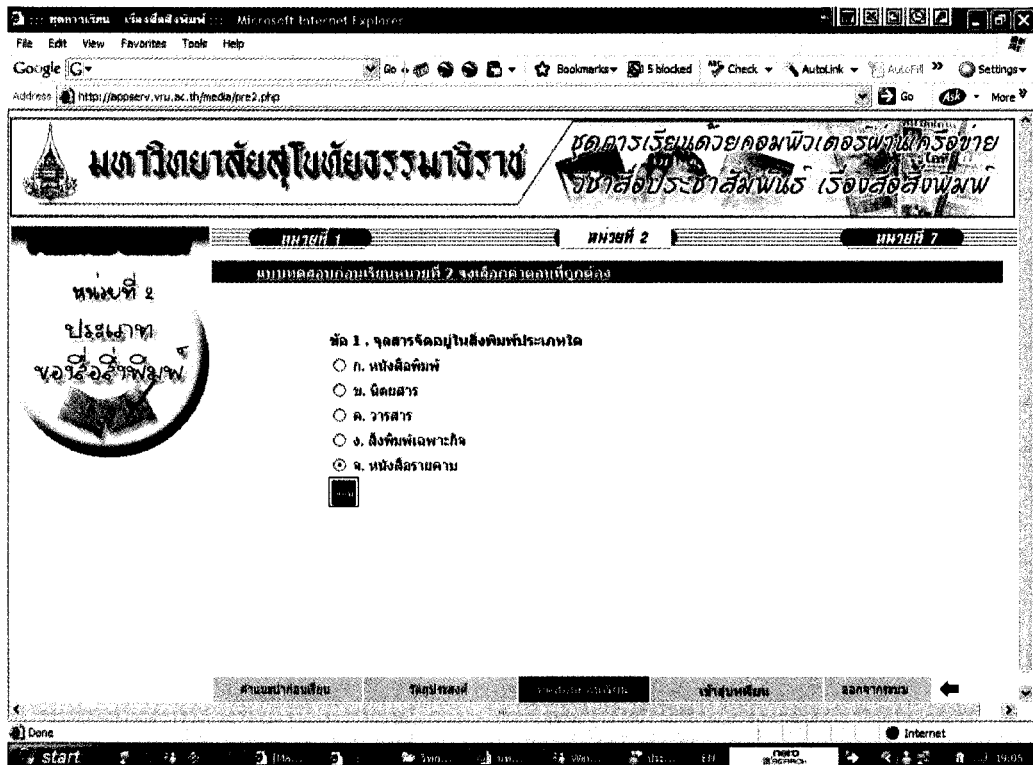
::: ชุดการเรียน เรื่องสื่อสิ่งพิมพ์ ::: - Microsoft Internet Explorer

File Edit View Favorites Tools Help

Google G- Go Bookmarks 5 blocked Check AutoLink AutoFill Settings

Address http://appserv.vru.ac.th/media/pre2.php Go More

มหาวิทยาลัยสุโขทัยธรรมาธิราช

ชุดการเรียนด้วยคอมพิวเตอร์ผ่านเครือข่าย วิชาสื่อประชาสัมพันธ์ เรื่องสื่อสิ่งพิมพ์

หน่วยที่ 1 หน่วยที่ 2 หน่วยที่ 7

หน่วยที่ 2 ประเภทของสื่อสิ่งพิมพ์

แบบทดสอบก่อนเรียนหน่วยที่ 2 จงเลือกคำตอบที่ถูกต้อง

ข้อ 1 . จุลสารจัดอยู่ในสิ่งพิมพ์ประเภทใด

ก. หนังสือพิมพ์

ข. นิตยสาร

ค. วารสาร

ง. สิ่งพิมพ์เฉพาะกิจ

จ. หนังสือรายคาบ

คำแนะนำก่อนเรียน วัตถุประสงค์ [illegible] เข้าสู่บทเรียน ออกจากระบบ

Done Internet

start 19:05